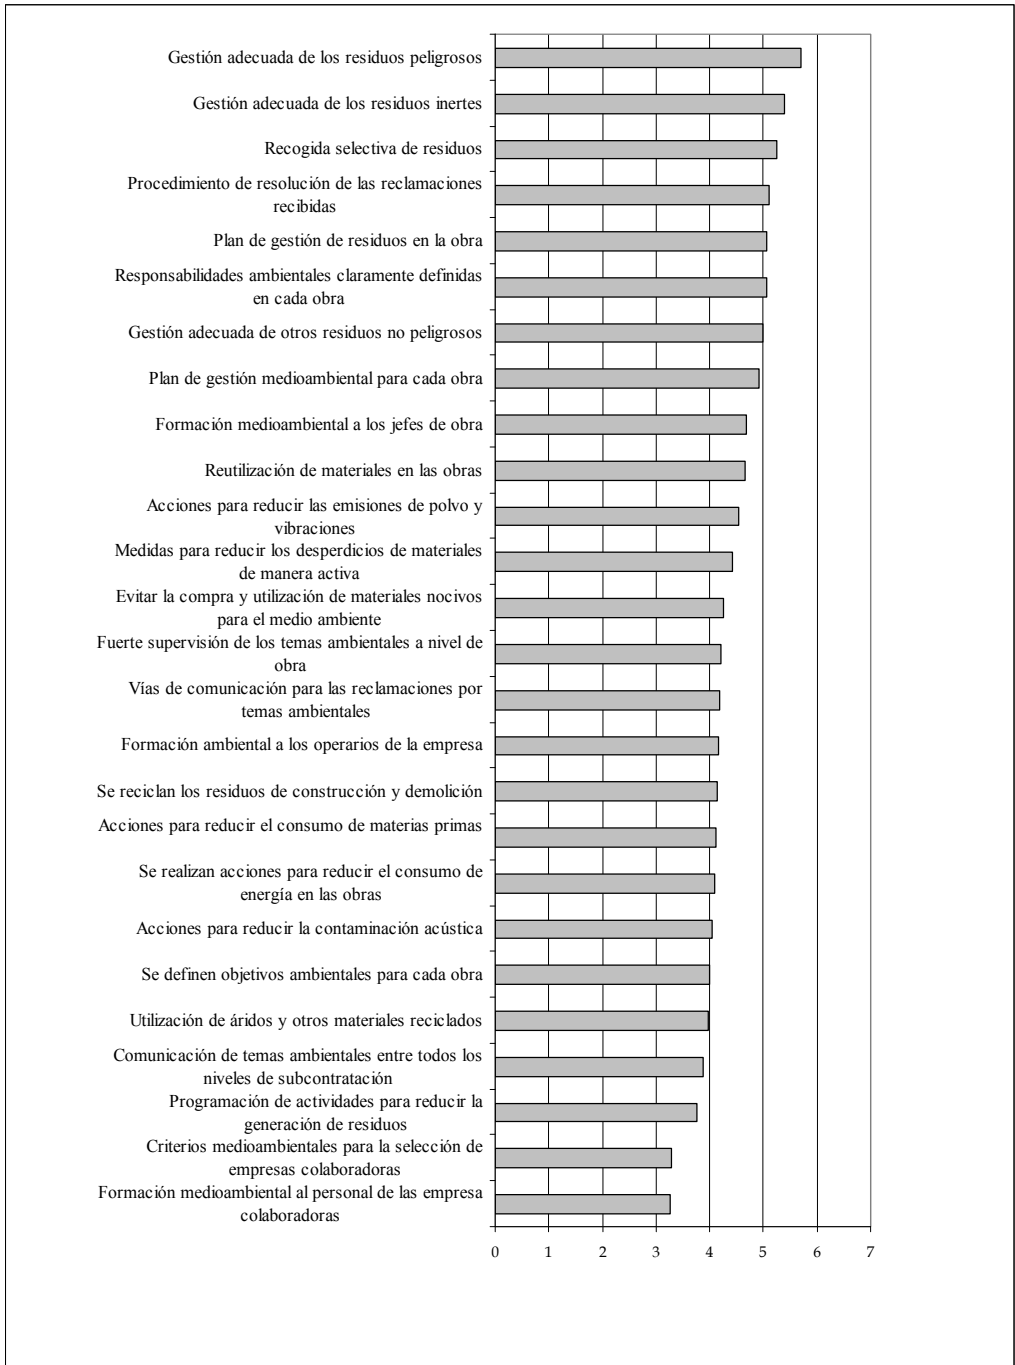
Gestión adecuada de los residuos peligrosos
Gestión adecuada de los residuos inertes
Recogida selectiva de residuos
Procedimiento de resolución de las reclamaciones recibidas
Plan de gestión de residuos en la obra
Responsabilidades ambientales claramente definidas en cada obra
Gestión adecuada de otros residuos no peligrosos
Plan de gestión medioambiental para cada obra
Formación medioambiental a los jefes de obra
Reutilización de materiales en las obras
Acciones para reducir las emisiones de polvo y vibraciones
Medidas para reducir los desperdicios de materiales de manera activa
Evitar la compra y utilización de materiales nocivos para el medio ambiente
Fuerte supervisión de los temas ambientales a nivel de obra
Vías de comunicación para las reclamaciones por temas ambientales
Formación ambiental a los operarios de la empresa
Se reciclan los residuos de construcción y demolición
Acciones para reducir el consumo de materias primas
Se realizan acciones para reducir el consumo de energía en las obras
Acciones para reducir la contaminación acústica
Se definen objetivos ambientales para cada obra
Utilización de áridos y otros materiales reciclados
Comunicación de temas ambientales entre todos los niveles de subcontratación
Programación de actividades para reducir la generación de residuos
Criterios medioambientales para la selección de empresas colaboradoras
Formación medioambiental al personal de las empresa colaboradoras

0 1 2 3 4 5 6 7